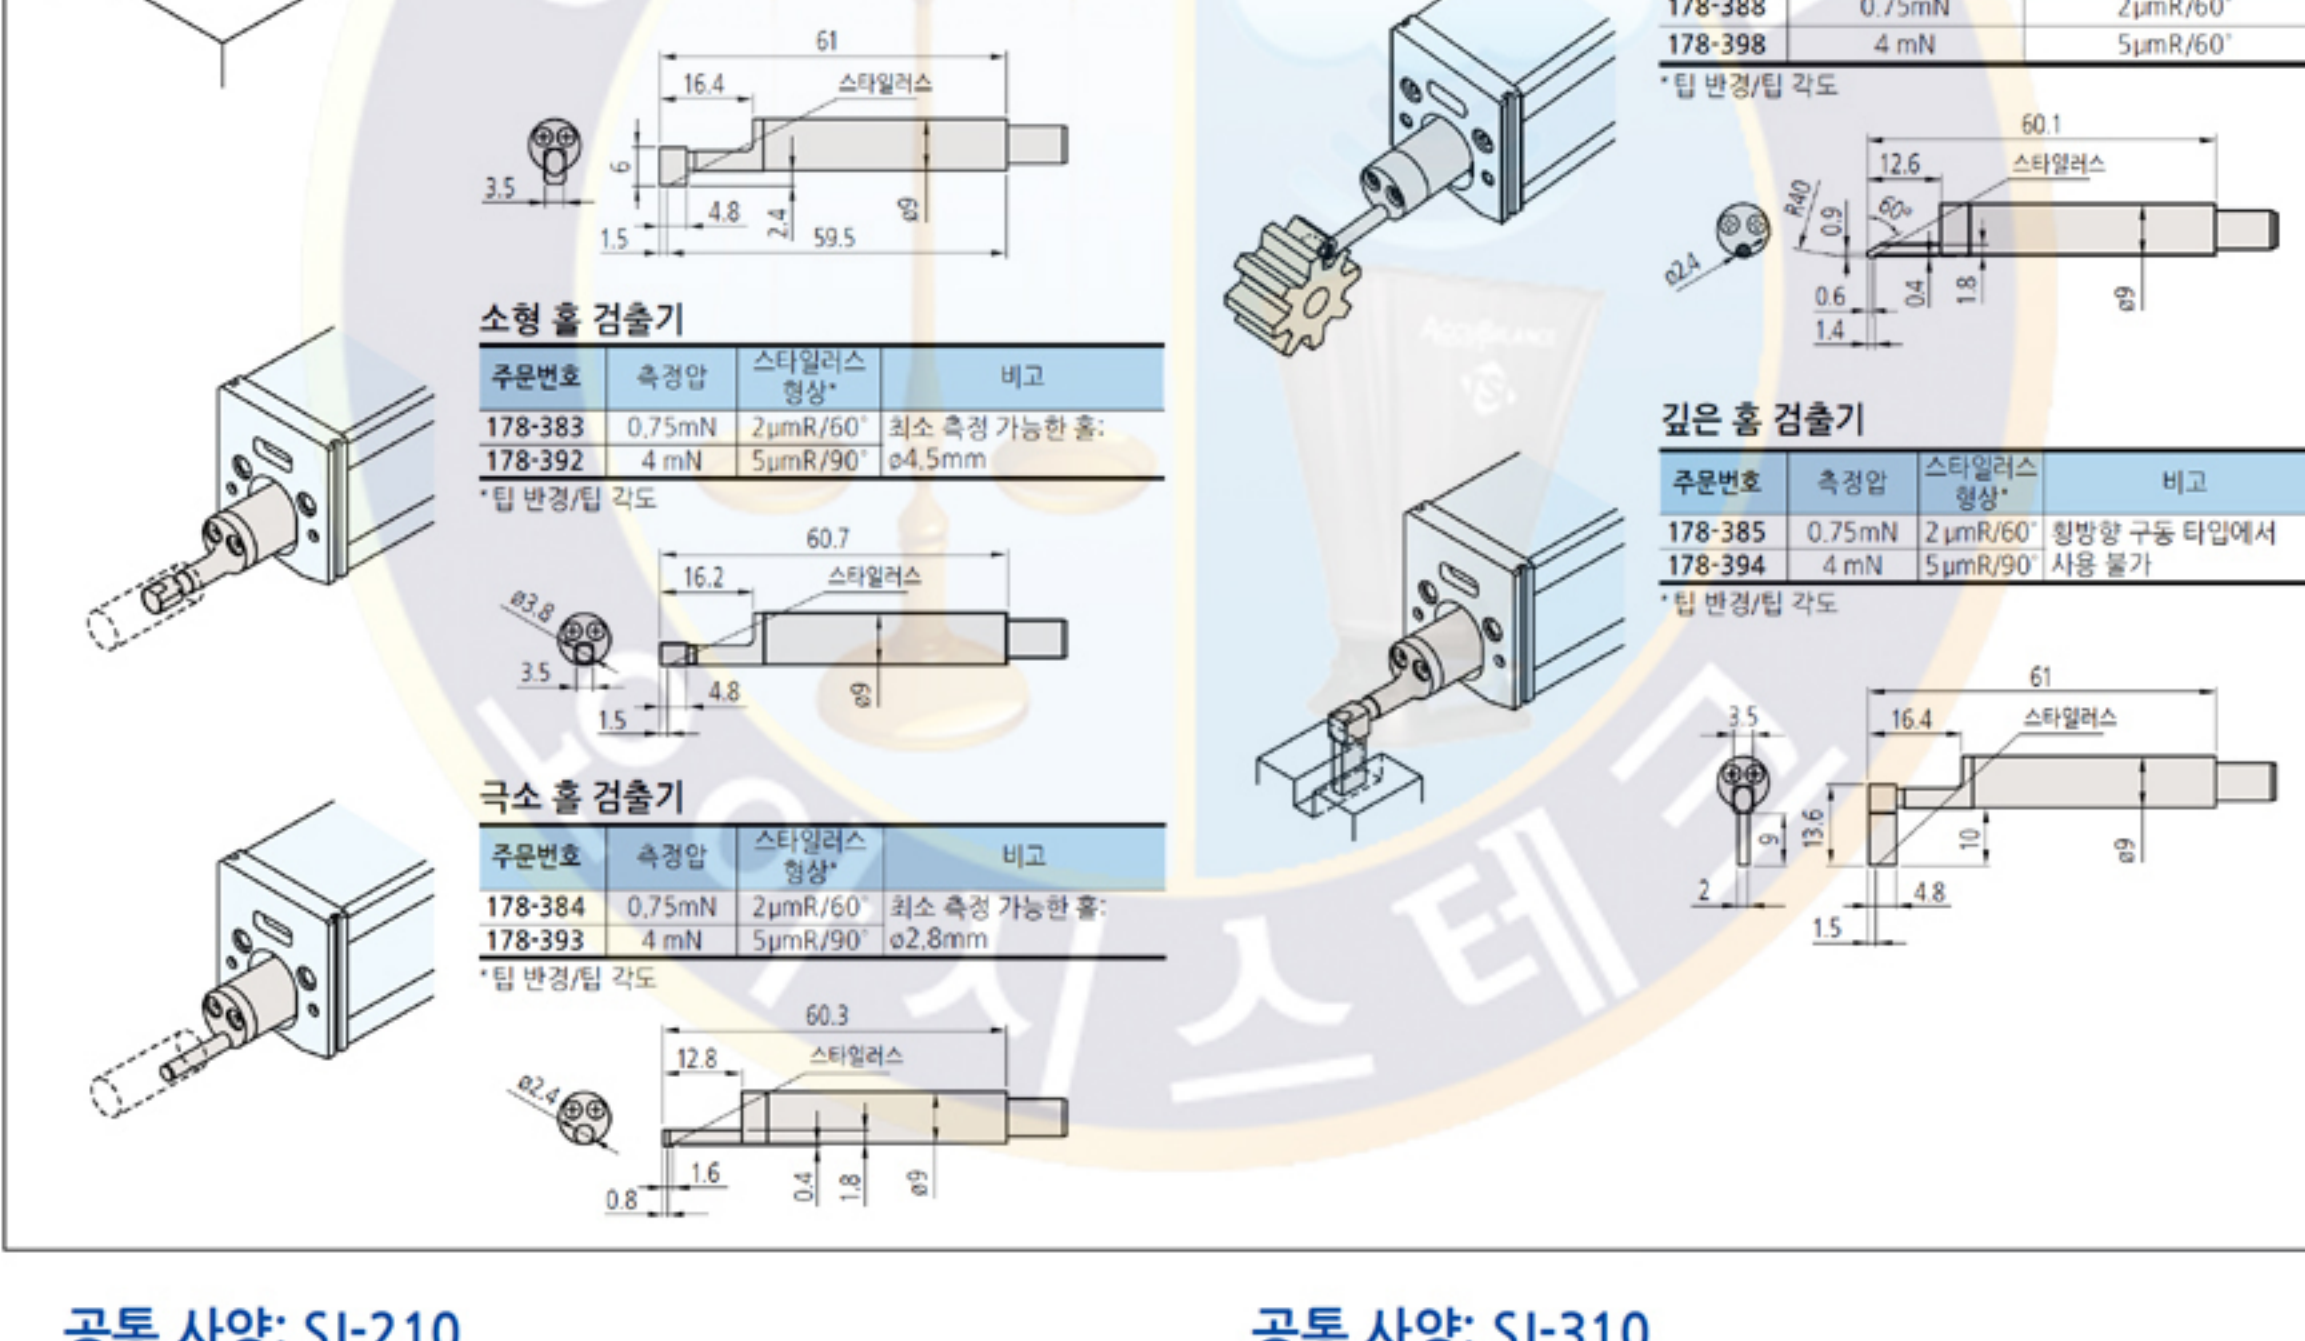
61
16.4
스타일러스
3.5
6
1.5
4.8
2.4
59.5
ø9

소형 홀 검출기

| 주문번호 | 측정압 | 스타일러스 형상* | 비고 |
|---|---|---|---|
| 178-383 | 0.75mN | 2μmR/60° | 최소 측정 가능한 홀: |
| 178-392 | 4 mN | 5μmR/90° | ø4.5mm |

*팁 반경/팁 각도

60.7
16.2
스타일러스
ø3.8
3.5
1.5
4.8
ø9

극소 홀 검출기

| 주문번호 | 측정압 | 스타일러스 형상* | 비고 |
|---|---|---|---|
| 178-384 | 0.75mN | 2μmR/60° | 최소 측정 가능한 홀: |
| 178-393 | 4 mN | 5μmR/90° | ø2.8mm |

*팁 반경/팁 각도

60.3
12.8
스타일러스
ø2.4
0.8
1.6
0.4
1.8
ø9

| 178-388 | 0.75mN | 2μmR/60° |
|---|---|---|
| 178-398 | 4 mN | 5μmR/60° |

*팁 반경/팁 각도

60.1
12.6
스타일러스
R40
0.9
60°
ø2.4
0.6
1.4
0.4
1.8
ø9

깊은 홀 검출기

| 주문번호 | 측정압 | 스타일러스 형상* | 비고 |
|---|---|---|---|
| 178-385 | 0.75mN | 2 μmR/60° | 횡방향 구동 타입에서 |
| 178-394 | 4 mN | 5 μmR/90° | 사용 불가 |

*팁 반경/팁 각도

61
3.5
16.4
스타일러스
9
13.6
10
ø9
2
1.5
4.8

공통 사양: SJ-210

공통 사양: SJ-310